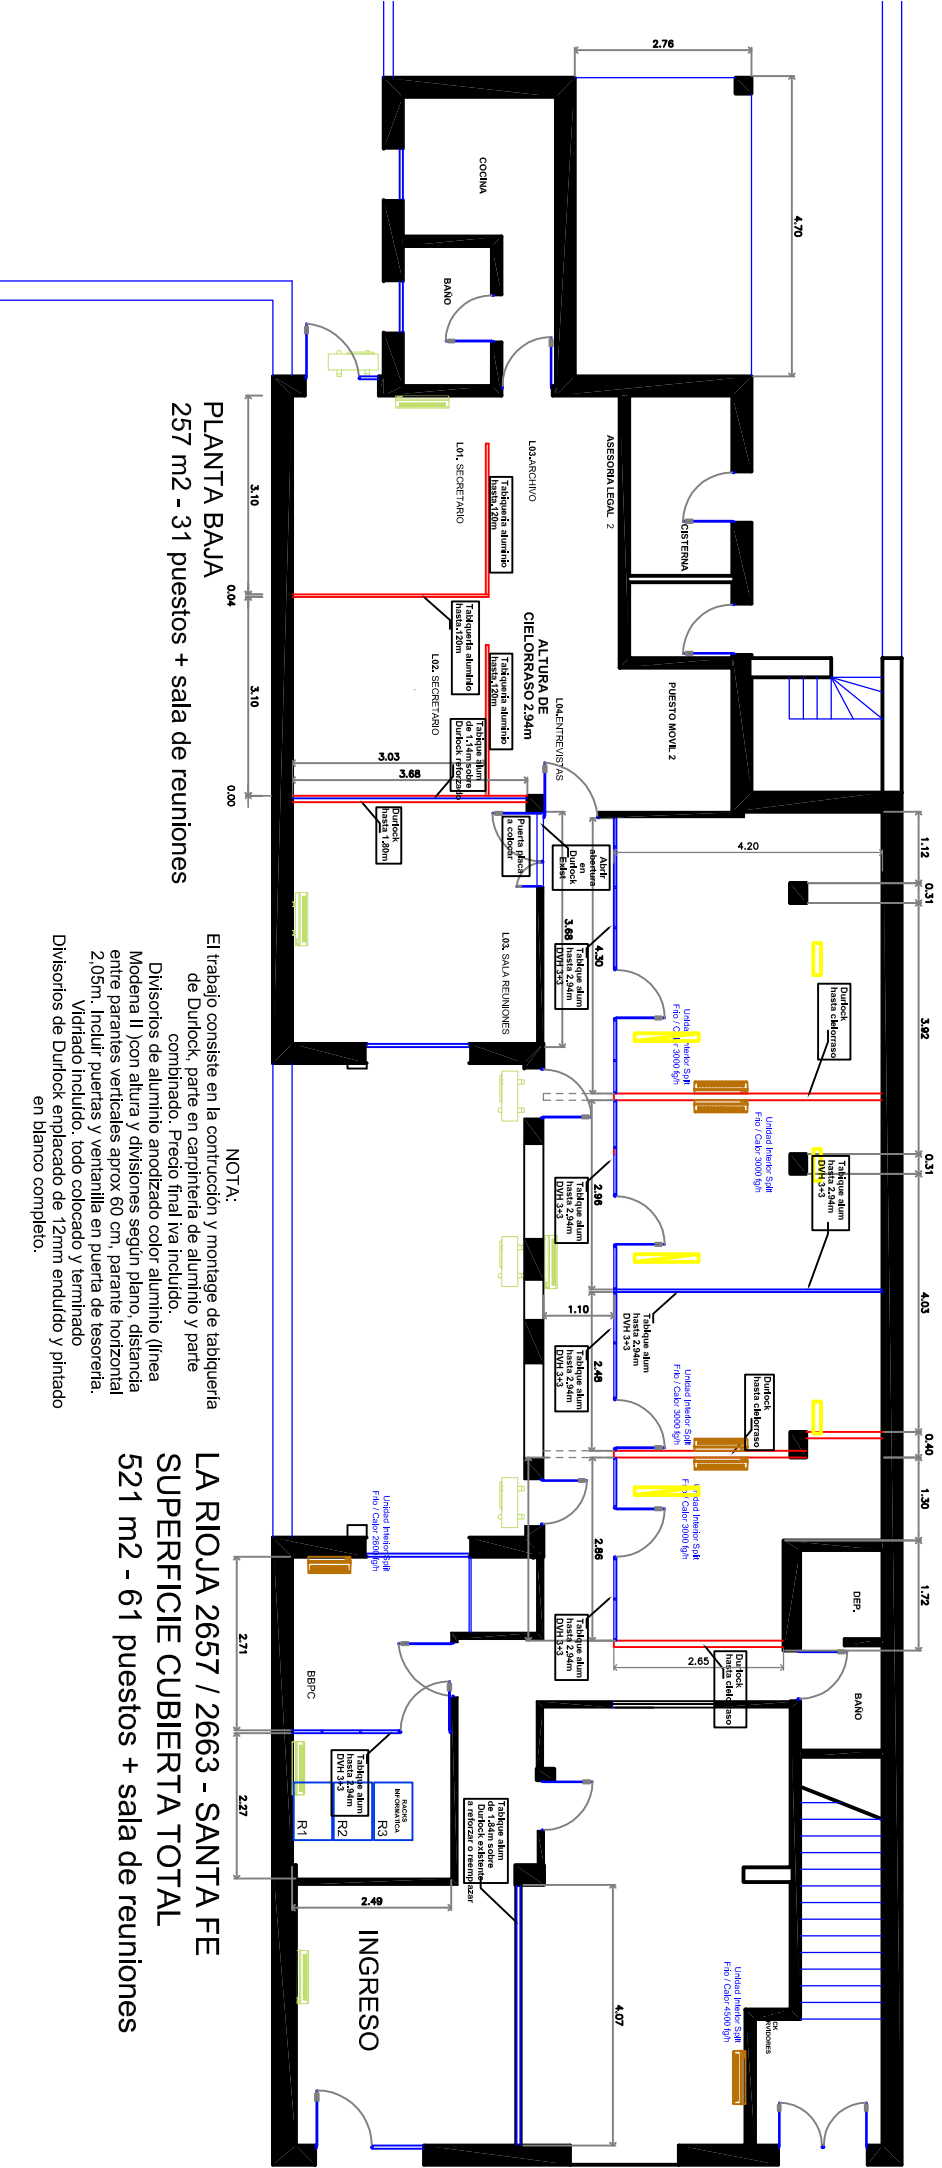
2.76
4.70
COCINA
BAÑO
ASESORIA LEGAL 2
CISTERNA
PUESTO MOVIL 2
L03.ARCHIVO
L01. SECRETARIO
Tabiqueria aluminio hasta 120m
Tabiqueria aluminio hasta 120m
Tabiqueria aluminio hasta 120m
L02. SECRETARIO
ALTURA DE CIELORRASO 2.94m
L04.ENTREVISTAS
Tabique alum de 1.14m sobre Durlock reforzado
3.03
3.68
Durlock hasta 1.80m
Puerta placa a colocar
Abrir abertura en Durlock Existente
4.20
3.68
4.30
Tabique alum hasta 2,94m DVH 3+3
L03. SALA REUNIONES
Durlock hasta cielorraso
Unidad Interior Split Frio / Calor 3000 fgh
Unidad Interior Split Frio / Calor 3000 fgh
Tabique alum hasta 2,94m DVH 3+3
2.96
Tabique alum hasta 2,94m DVH 3+3
1.10
Tabique alum hasta 2,94m DVH 3+3
2.46
Tabique alum hasta 2,94m DVH 3+3
Unidad Interior Split Frio / Calor 3000 fgh
Durlock hasta cielorraso
Unidad Interior Split Frio / Calor 3000 fgh
2.86
Tabique alum hasta 2,94m DVH 3+3
2.65
Durlock hasta cielorraso
DEP.
BAÑO
1.12
0.31
3.92
0.31
4.03
0.40
1.30
1.72
3.10
0.04
3.10
0.00
PLANTA BAJA
257 m2 - 31 puestos + sala de reuniones
NOTA:
El trabajo consiste en la contrucción y montage de tabiquería de Durlock, parte en carpintería de aluminio y parte combinado. Precio final iva incluido.
Divisorios de aluminio anodizado color aluminio (linea Modena II )con altura y divisiones según plano, distancia entre parantes verticales aprox 60 cm, parante horizontal 2.05m. Incluir puertas y ventanilla en puerta de tesoreria. Vidriado incluido. todo colocado y terminado
Divisorios de Durlock enplacado de 12mm endudo y pintado en blanco completo.
LA RIOJA 2657 / 2663 - SANTA FE
SUPERFICIE CUBIERTA TOTAL
521 m2 - 61 puestos + sala de reuniones
Unidad Interior Split Frio / Calor 2600 fgh
BBPC
2.71
2.27
Tabique alum hasta 2,94m DVH 3+3
RACKS INFORMATICA
R1
R2
R3
Tabique alum de 1.14m sobre Durlock existente a reforzar o reemplazar
2.49
INGRESO
4.07
Unidad Interior Split Frio / Calor 4500 fgh